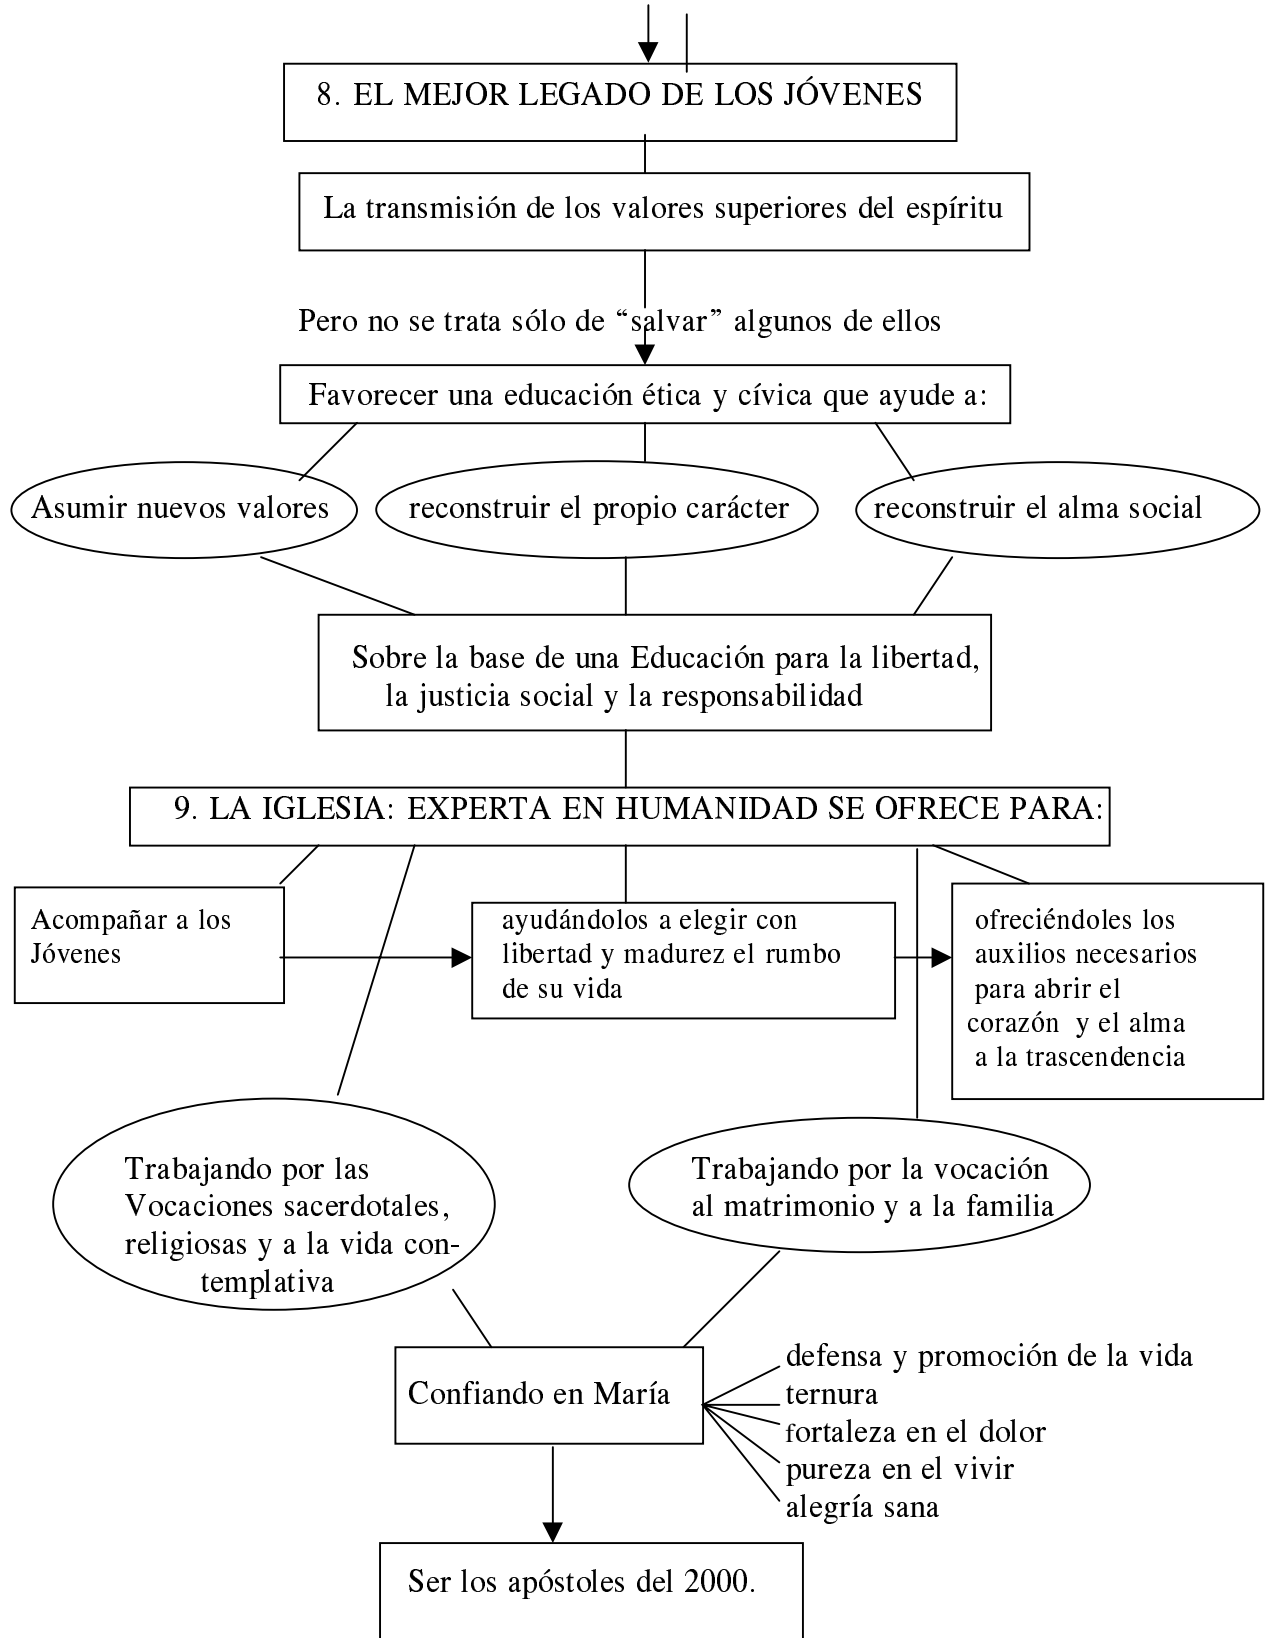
8. EL MEJOR LEGADO DE LOS JÓVENES

La transmisión de los valores superiores del espíritu

Pero no se trata sólo de "salvar" algunos de ellos

Favorecer una educación ética y cívica que ayude a:

Asumir nuevos valores

reconstruir el propio carácter

reconstruir el alma social

Sobre la base de una Educación para la libertad, la justicia social y la responsabilidad

9. LA IGLESIA: EXPERTA EN HUMANIDAD SE OFRECE PARA:

Acompañar a los Jóvenes

ayudándolos a elegir con libertad y madurez el rumbo de su vida

ofreciéndoles los auxilios necesarios para abrir el corazón y el alma a la trascendencia

Trabajando por las Vocaciones sacerdotales, religiosas y a la vida contemplativa

Trabajando por la vocación al matrimonio y a la familia

Confiando en María

defensa y promoción de la vida
ternura
fortaleza en el dolor
pureza en el vivir
alegría sana

Ser los apóstoles del 2000.